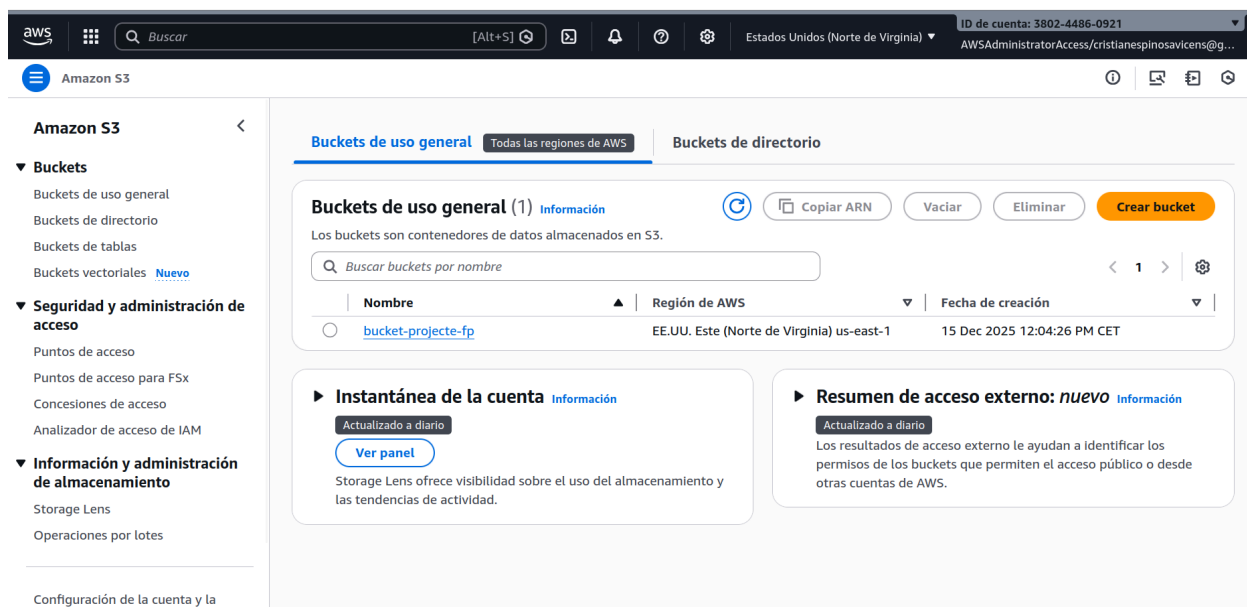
aws Buscar [Alt+S] Estados Unidos (Norte de Virginia) ▼ ID de cuenta: 3802-4486-0921 AWSAdministratorAccess/cristianespinosavicens@g...

Amazon S3

Amazon S3

▼ Buckets
Buckets de uso general
Buckets de directorio
Buckets de tablas
Buckets vectoriales Nuevo

▼ Seguridad y administración de acceso
Puntos de acceso
Puntos de acceso para FSx
Concesiones de acceso
Analizador de acceso de IAM

▼ Información y administración de almacenamiento
Storage Lens
Operaciones por lotes

Configuración de la cuenta y la

Buckets de uso general Todas las regiones de AWS Buckets de directorio

Buckets de uso general (1) Información
Copiar ARN Vaciar Eliminar Crear bucket
Los buckets son contenedores de datos almacenados en S3.
Buscar buckets por nombre
1

| | Nombre | Región de AWS | Fecha de creación |
|---|---|---|---|
| ○ | bucket-projecte-fp | EE.UU. Este (Norte de Virginia) us-east-1 | 15 Dec 2025 12:04:26 PM CET |

▶ Instantánea de la cuenta Información
Actualizado a diario
Ver panel
Storage Lens ofrece visibilidad sobre el uso del almacenamiento y las tendencias de actividad.

▶ Resumen de acceso externo: nuevo Información
Actualizado a diario
Los resultados de acceso externo le ayudan a identificar los permisos de los buckets que permiten el acceso público o desde otras cuentas de AWS.